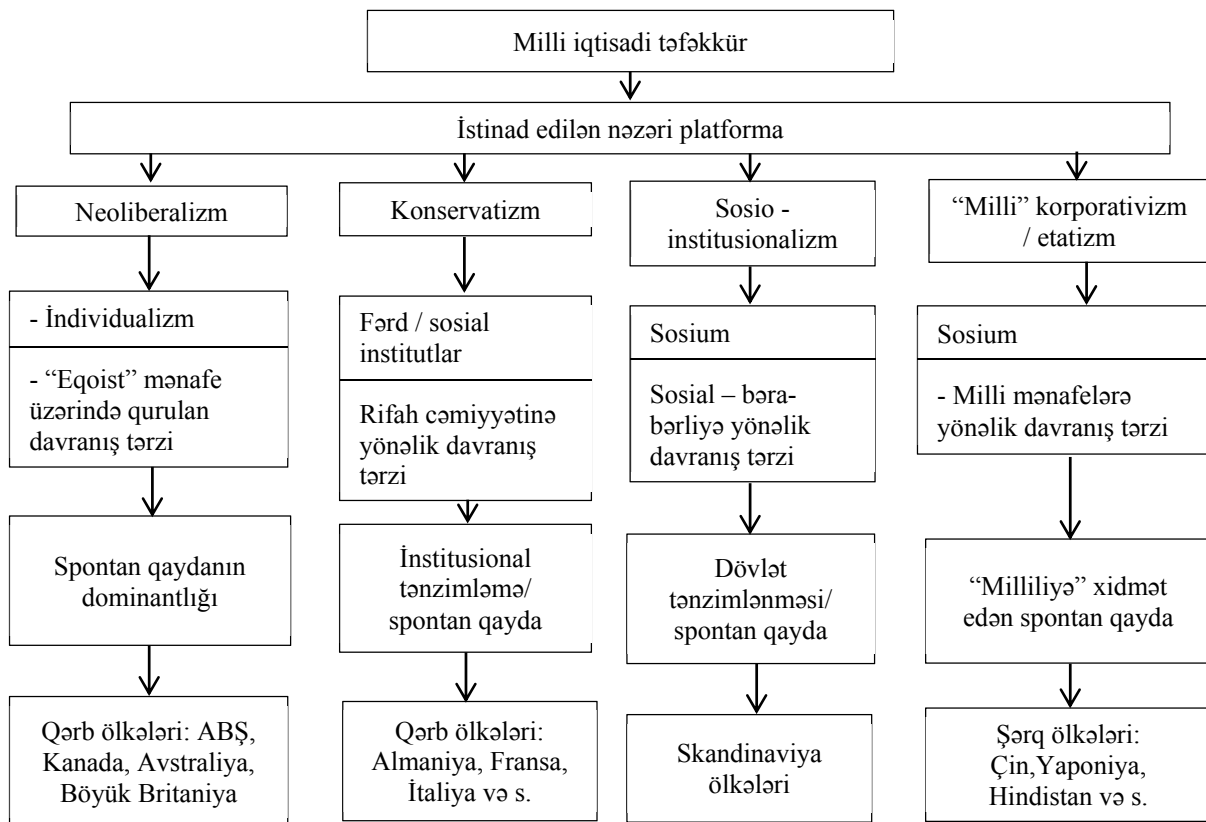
Milli iqtisadi təfəkkür

İstinad edilən nəzəri platforma

Neoliberalizm

- İndividualizm

- “Eqoist” mənafe üzərində qurulan davranış tərzi

Spontan qaydanın dominantlığı

Qərb ölkələri: ABŞ, Kanada, Avstraliya, Böyük Britaniya

Konservatizm

Fərd / sosial institutlar

Rifah cəmiyyətinə yönəlik davranış tərzi

İnstitusional tənzimləmə/ spontan qayda

Qərb ölkələri: Almaniya, Fransa, İtaliya və s.

Sosio - institusionalizm

Sosium

Sosial – bərabərliyə yönəlik davranış tərzi

Dövlət tənzimlənməsi/ spontan qayda

Skandinaviya ölkələri

“Milli” korporativizm / etatizm

Sosium

- Milli mənafelərə yönəlik davranış tərzi

“Milliliyə” xidmət edən spontan qayda

Şərq ölkələri: Çin,Yaponiya, Hindistan və s.